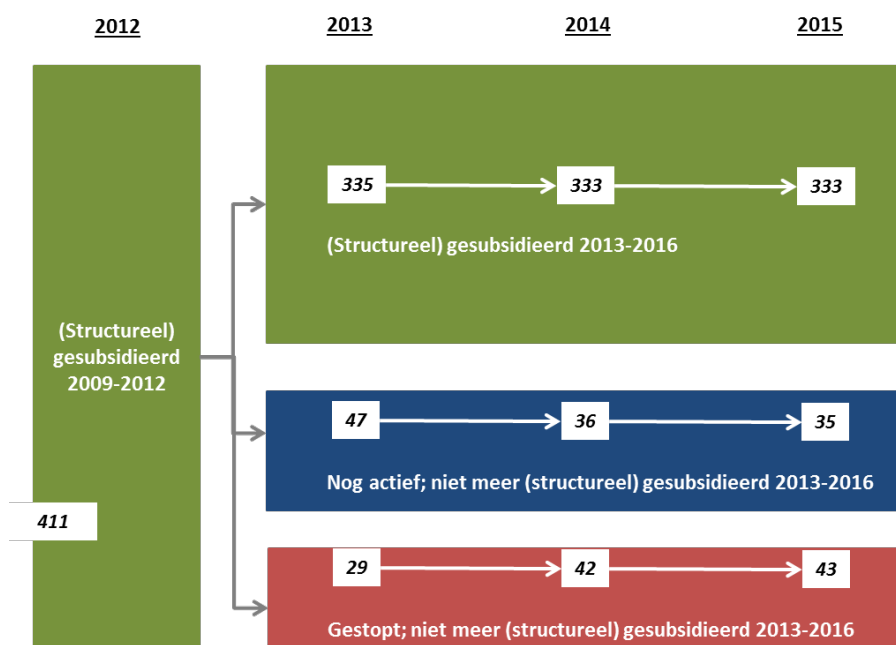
2012

2013

2014

2015

335

333

333

(Structureel) gesubsidieerd 2013-2016

(Structureel) gesubsidieerd 2009-2012

47

36

35

Nog actief; niet meer (structureel) gesubsidieerd 2013-2016

411

29

42

43

Gestopt; niet meer (structureel) gesubsidieerd 2013-2016